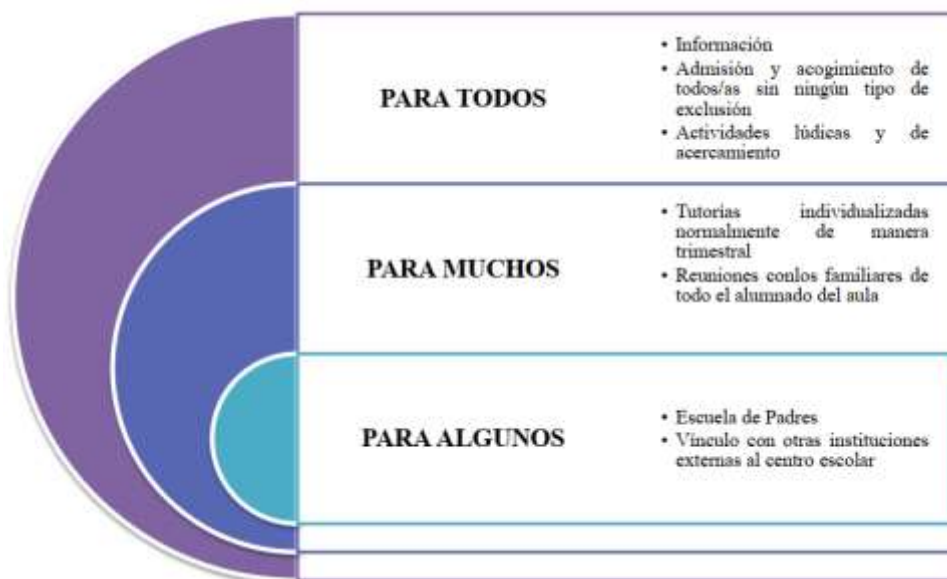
PARA TODOS

• Información
• Admisión y acogimiento de todos/as sin ningún tipo de exclusión
• Actividades lúdicas y de acercamiento

PARA MUCHOS

• Tutorias individualizadas normalmente de manera trimestral
• Reuniones conlos familiares de todo el alumnado del aula

PARA ALGUNOS

• Escuela de Padres
• Vínculo con otras instituciones externas al centro escolar